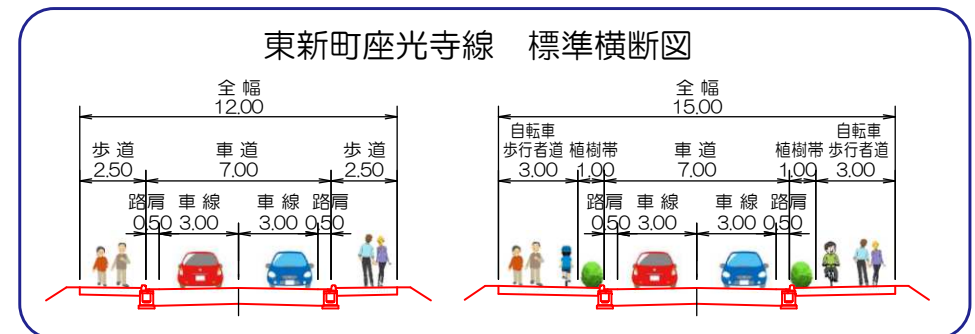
東新町座光寺線　標準横断図

全幅
12.00

歩道
2.50

車道
7.00

歩道
2.50

路肩
0.50

車線
3.00

車線
3.00

路肩
0.50

全幅
15.00

自転車
歩行者道
3.00

植樹帯
1.00

車道
7.00

植樹帯
1.00

自転車
歩行者道
3.00

路肩
0.50

車線
3.00

車線
3.00

路肩
0.50